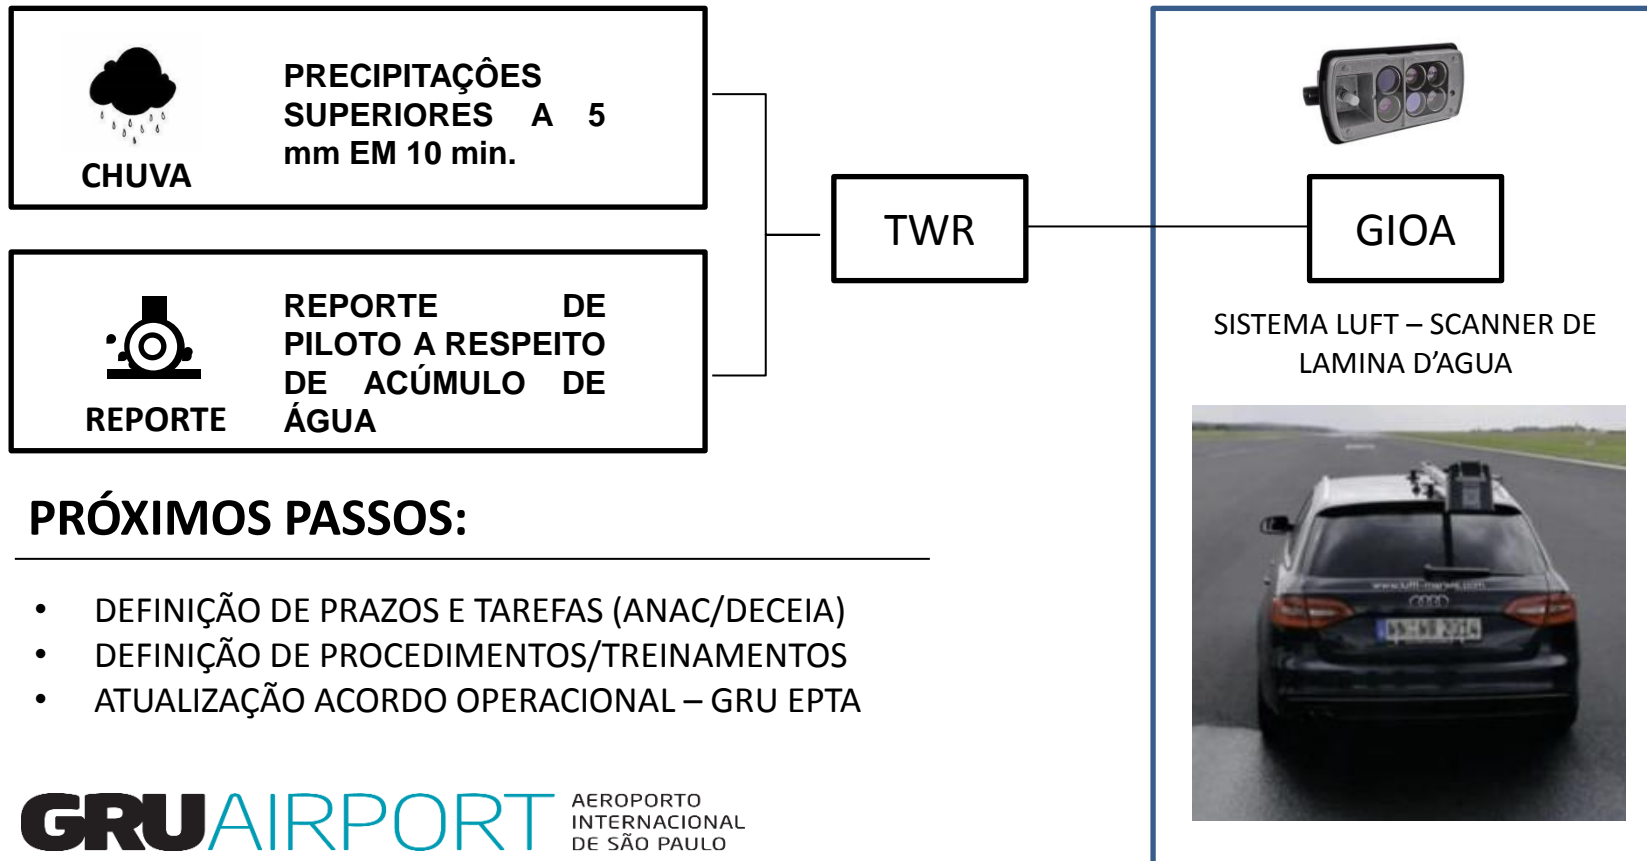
CHUVA

PRECIPITAÇÔES SUPERIORES A 5 mm EM 10 min.

REPORTE

REPORTE DE PILOTO A RESPEITO DE ACÚMULO DE ÁGUA

TWR

GIOA

SISTEMA LUFT – SCANNER DE LAMINA D'AGUA

PRÓXIMOS PASSOS:

• DEFINIÇÃO DE PRAZOS E TAREFAS (ANAC/DECEIA)
• DEFINIÇÃO DE PROCEDIMENTOS/TREINAMENTOS
• ATUALIZAÇÃO ACORDO OPERACIONAL – GRU EPTA

GRUAIRPORT AEROPORTO INTERNACIONAL DE SÃO PAULO